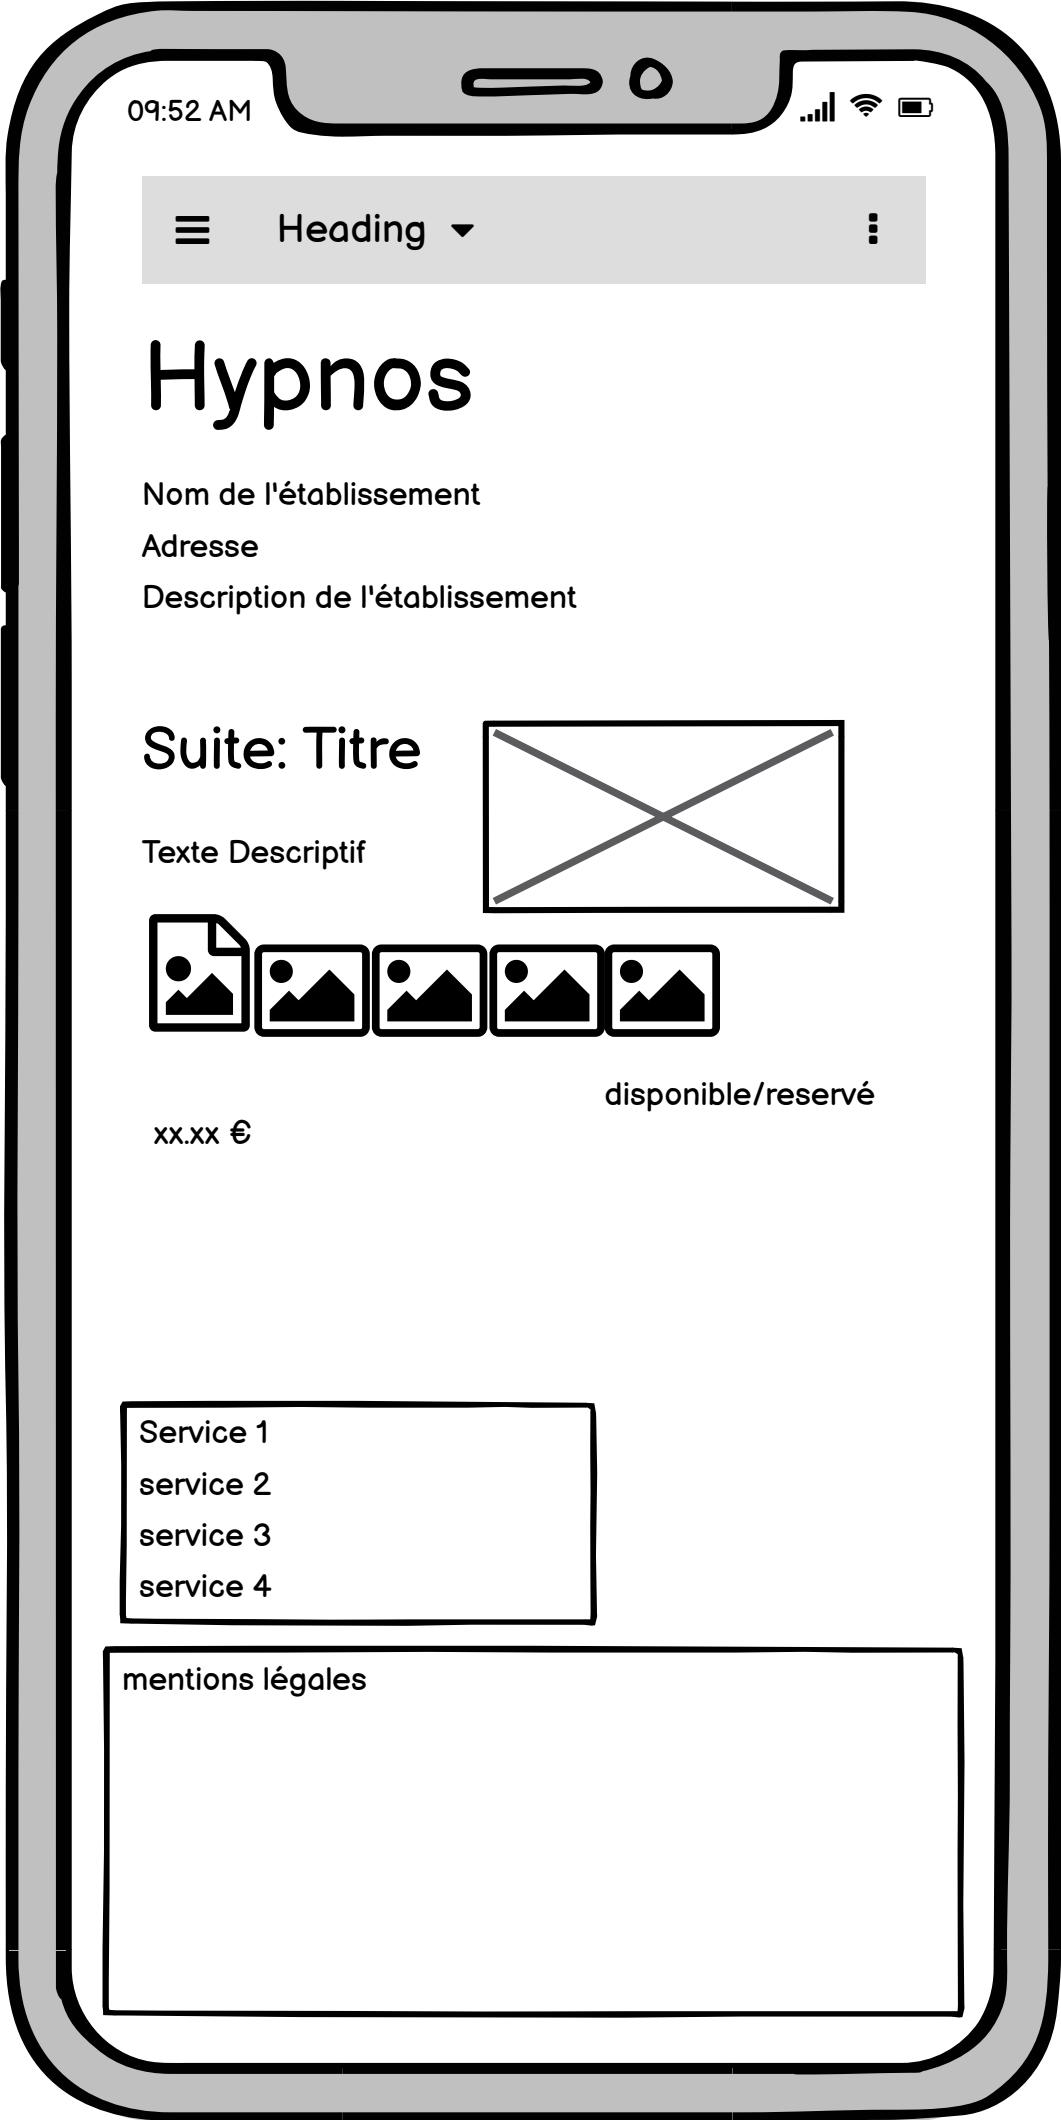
09:52 AM

Heading

Hypnos

Nom de l'établissement

Adresse

Description de l'établissement

Suite: Titre

Texte Descriptif

disponible/reservé

xx.xx €

Service 1
service 2
service 3
service 4

mentions légales